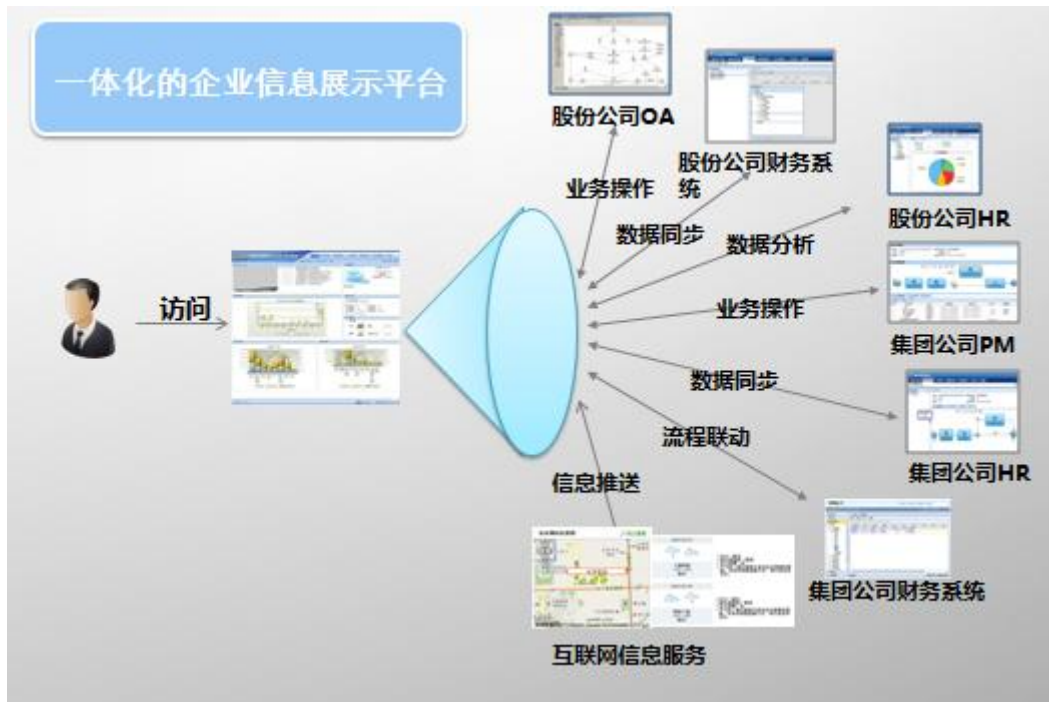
一体化的企业信息展示平台

股份公司OA

股份公司财务系统

股份公司HR

集团公司PM

集团公司HR

集团公司财务系统

互联网信息服务

访问

业务操作

数据同步

数据分析

业务操作

数据同步

流程联动

信息推送